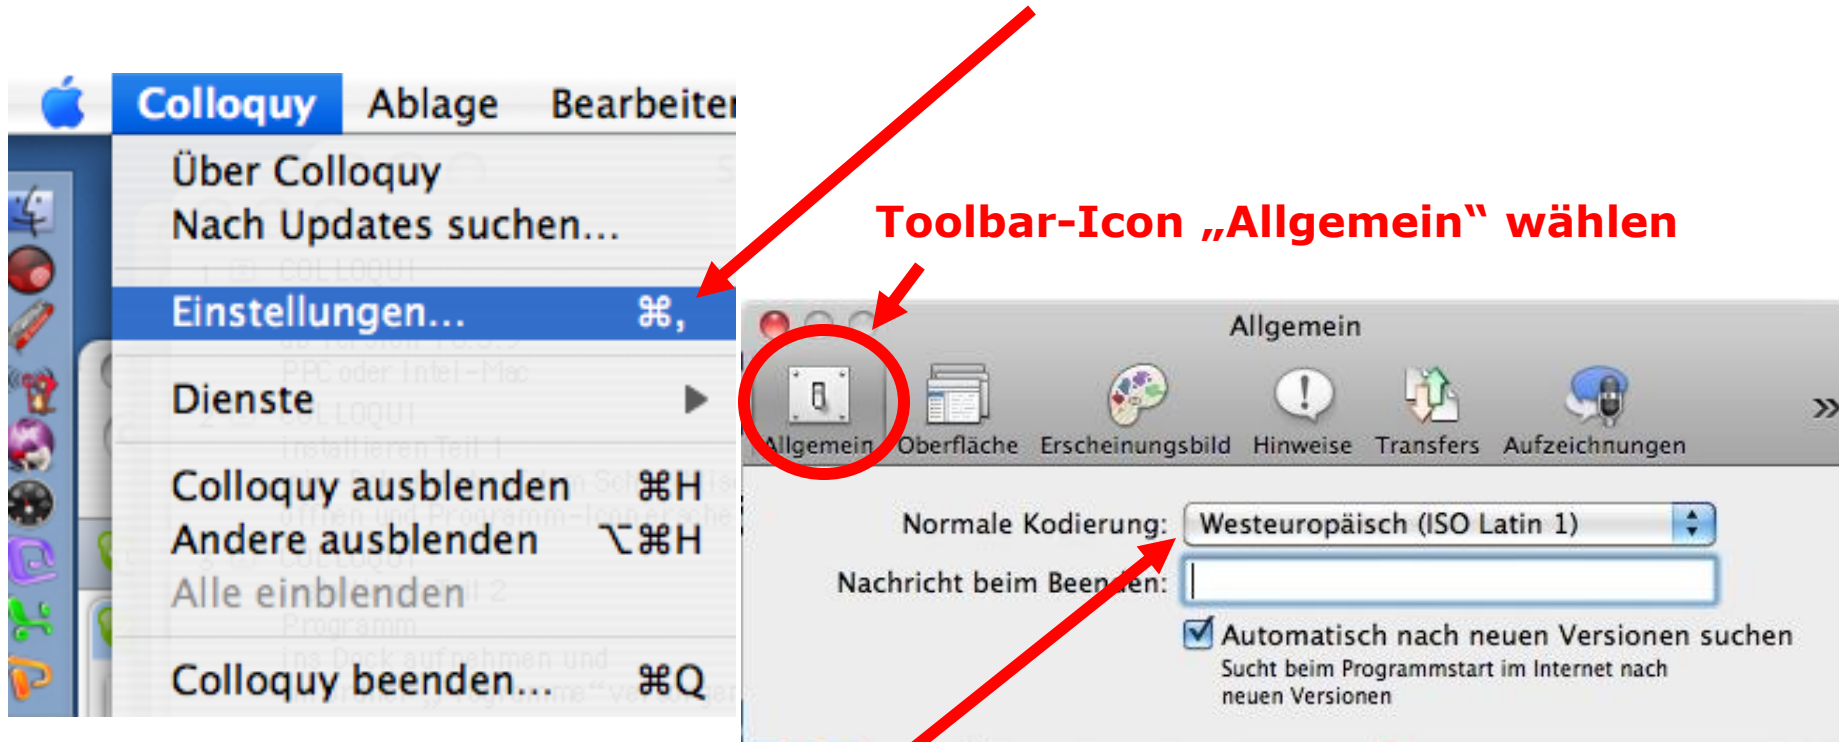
Colloquy Ablage Bearbeiten

Über Colloquy
Nach Updates suchen…

Einstellungen… ⌘,

Dienste

Colloquy ausblenden ⌘H
Andere ausblenden ⌥⌘H
Alle einblenden

Colloquy beenden… ⌘Q

Toolbar-Icon „Allgemein“ wählen

Allgemein

Allgemein Oberfläche Erscheinungsbild Hinweise Transfers Aufzeichnungen »

Normale Kodierung: Westeuropäisch (ISO Latin 1)

Nachricht beim Beenden:

Automatisch nach neuen Versionen suchen
Sucht beim Programmstart im Internet nach neuen Versionen